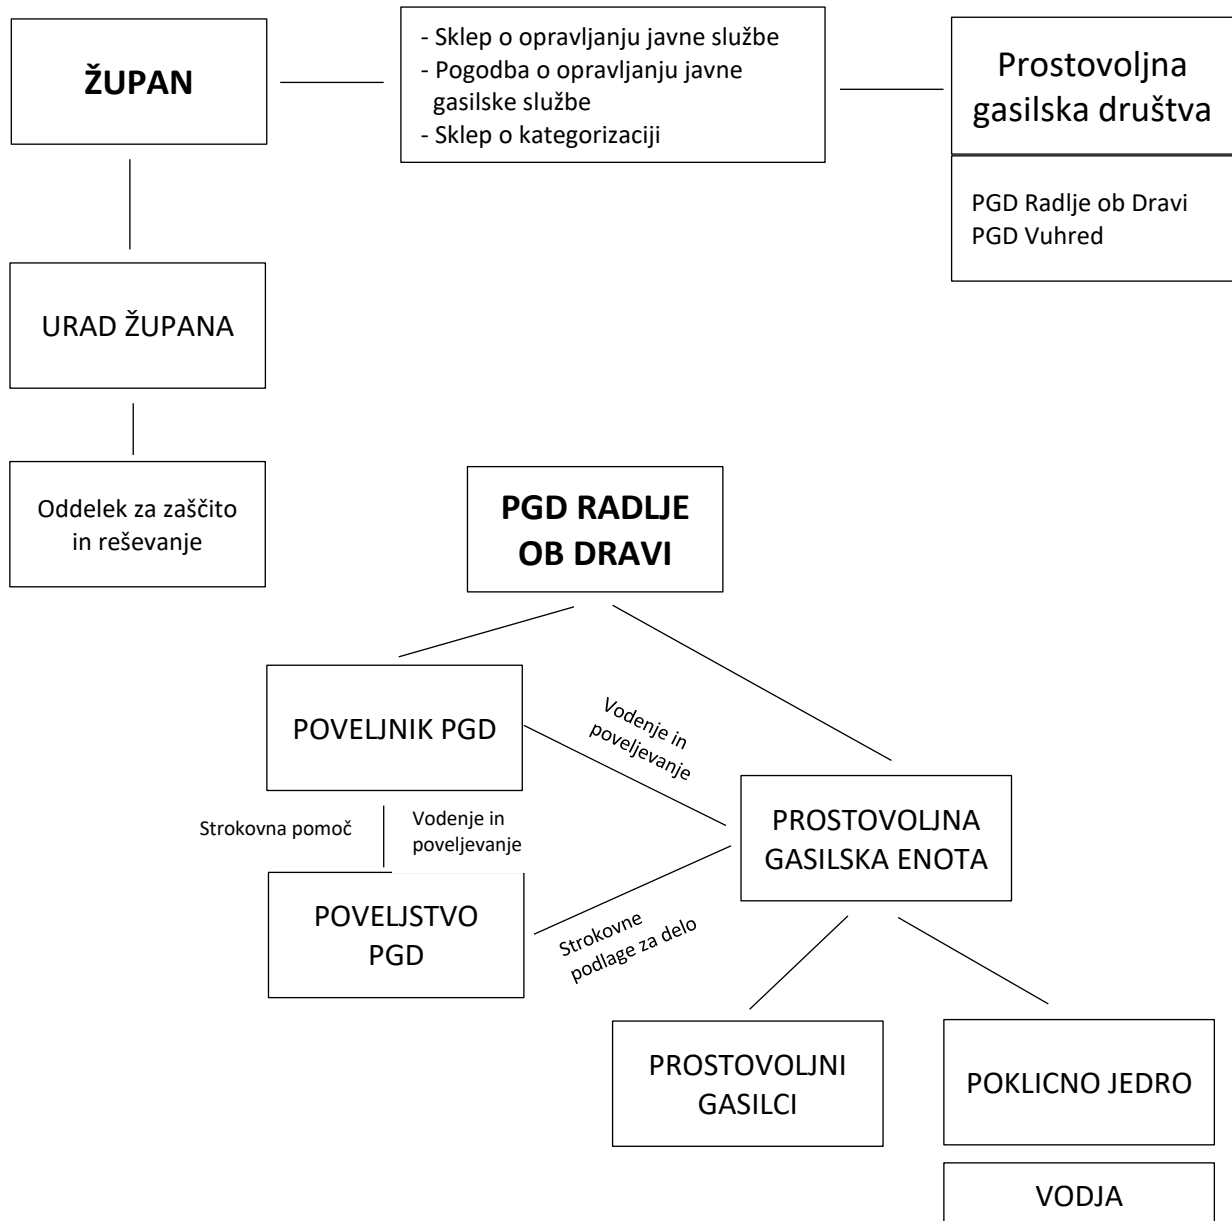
ŽUPAN

- Sklep o opravljanju javne službe
- Pogodba o opravljanju javne gasilske službe
- Sklep o kategorizaciji

Prostovoljna gasilska društva

PGD Radlje ob Dravi
PGD Vuhred

URAD ŽUPANA

Oddelek za zaščito in reševanje

PGD RADLJE OB DRAVI

POVELJNIK PGD

Vodenje in poveljevanje

PROSTOVOLJNA GASILSKA ENOTA

Strokovna pomoč

Vodenje in poveljevanje

POVELJSTVO PGD

Strokovne podlage za delo

PROSTOVOLJNI GASILCI

POKLICNO JEDRO

VODJA